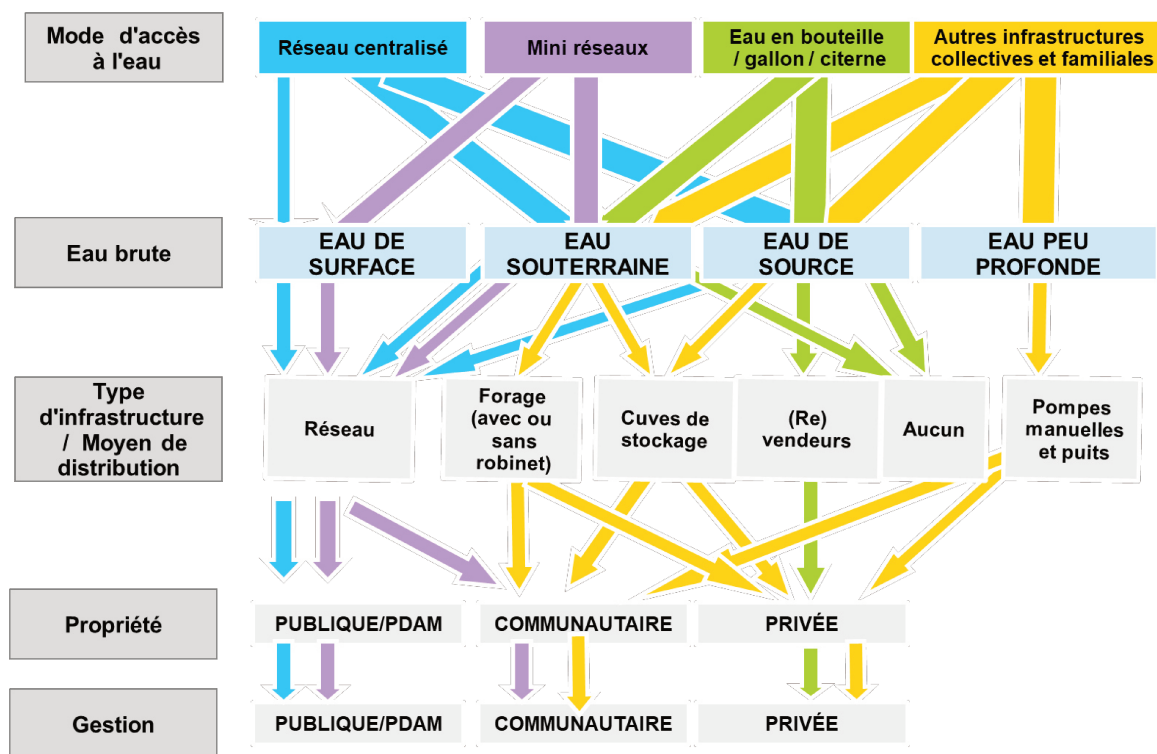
Mode d'accès à l'eau

Réseau centralisé

Mini réseaux

Eau en bouteille / gallon / citerne

Autres infrastructures collectives et familiales

Eau brute

EAU DE SURFACE

EAU SOUTERRAINE

EAU DE SOURCE

EAU PEU PROFONDE

Type d'infrastructure / Moyen de distribution

Réseau

Forage (avec ou sans robinet)

Cuves de stockage

(Re) vendeurs

Aucun

Pompes manuelles et puits

Propriété

PUBLIQUE/PDAM

COMMUNAUTAIRE

PRIVÉE

Gestion

PUBLIQUE/PDAM

COMMUNAUTAIRE

PRIVÉE